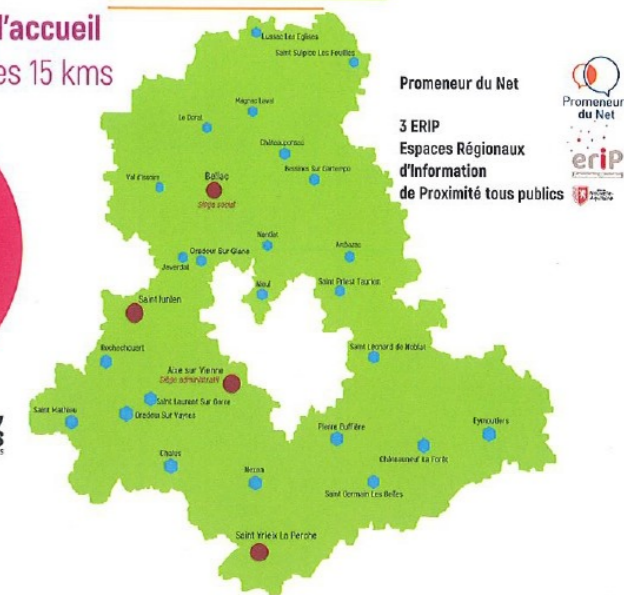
'accueil
es 15 kms

Lussac Les Eglises
Saint Sulpice Les Feuilles
Magnac Laval
Le Dorat
Châteauponsac
Bessines Sur Gartempe
Val d'Issoire
Bellac
Siège social
Nantiat
Oradour Sur Glane
Ambazac
Javerdat
Saint Junien
Nieul
Saint Priest Taurion
Rochechouart
Saint Léonard de Noblat
Aixe sur Vienne
Siège administratif
Saint Mathieu
Saint Laurent Sur Gorre
Oradour Sur Vayres
Eymoutiers
Pierre Buffière
Châlus
Châteauneuf La Forêt
Nexon
Saint Germain Les Belles
Saint Yrieix La Perche

Promeneur du Net

3 ERIP
Espaces Régionaux d'Information de Proximité tous publics

Promeneur du Net
eriP